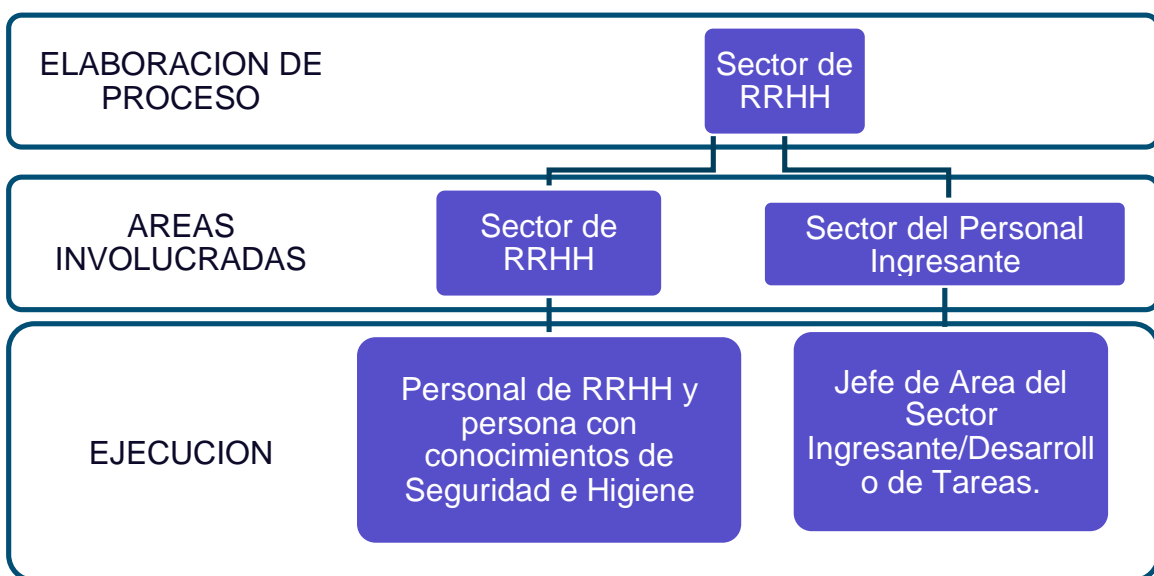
ELABORACION DE PROCESO

Sector de RRHH

AREAS INVOLUCRADAS

Sector de RRHH

Sector del Personal Ingresante

EJECUCION

Personal de RRHH y persona con conocimientos de Seguridad e Higiene

Jefe de Area del Sector Ingresante/Desarroll o de Tareas.